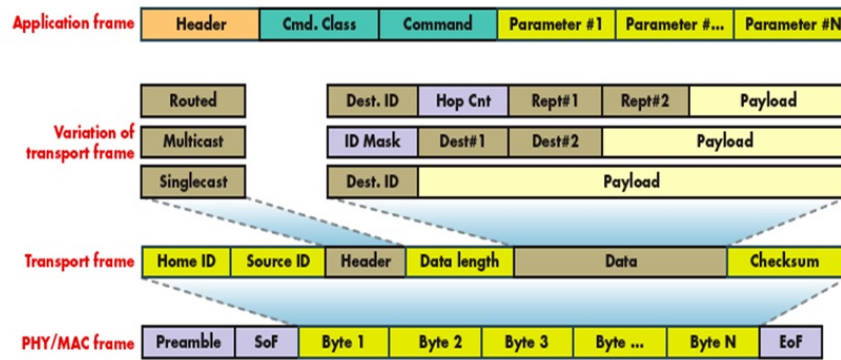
Application frame

| Header | Cmd. Class | Command | Parameter #1 | Parameter #... | Parameter #N |
|---|---|---|---|---|---|

Variation of transport frame

Routed

| Dest. ID | Hop Cnt | Rept#1 | Rept#2 | Payload |
|---|---|---|---|---|

Multicast

| ID Mask | Dest#1 | Dest#2 | Payload |
|---|---|---|---|

Singlecast

| Dest. ID | Payload |
|---|---|

Transport frame

| Home ID | Source ID | Header | Data length | Data | Checksum |
|---|---|---|---|---|---|

PHY/MAC frame

| Preamble | SoF | Byte 1 | Byte 2 | Byte 3 | Byte ... | Byte N | EoF |
|---|---|---|---|---|---|---|---|